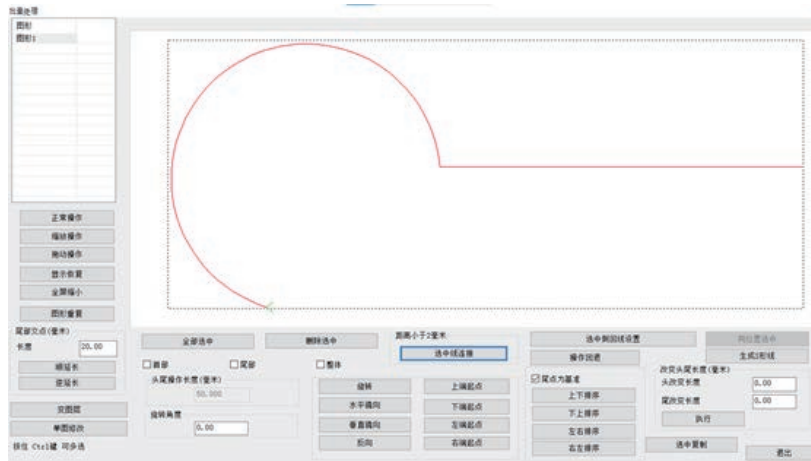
批量处理
图形
图形1

正常操作
缩放操作
拖动操作
显示恢复
全屏缩小
图形重置

尾部交点(毫米)
长度 20.00
缩延长
逆延长

交图层
单图修改
按住 Ctrl键 可多选

全部选中
删除选中
距离小于2毫米
选中线连接
□首部 □尾部 □整体
头尾操作长度(毫米)
50.000
旋转角度
0.00
旋转
水平镜向
垂直镜向
反向
上端起点
下端起点
左端起点
右端起点

选中刺回线设置
操作回退
☑尾点为基准
上下排序
下上排序
左右排序
右左排序

同位置选中
生成E形线
改变头尾长度(毫米)
头改变长度 0.00
尾改变长度 0.00
执行
选中复制
退出